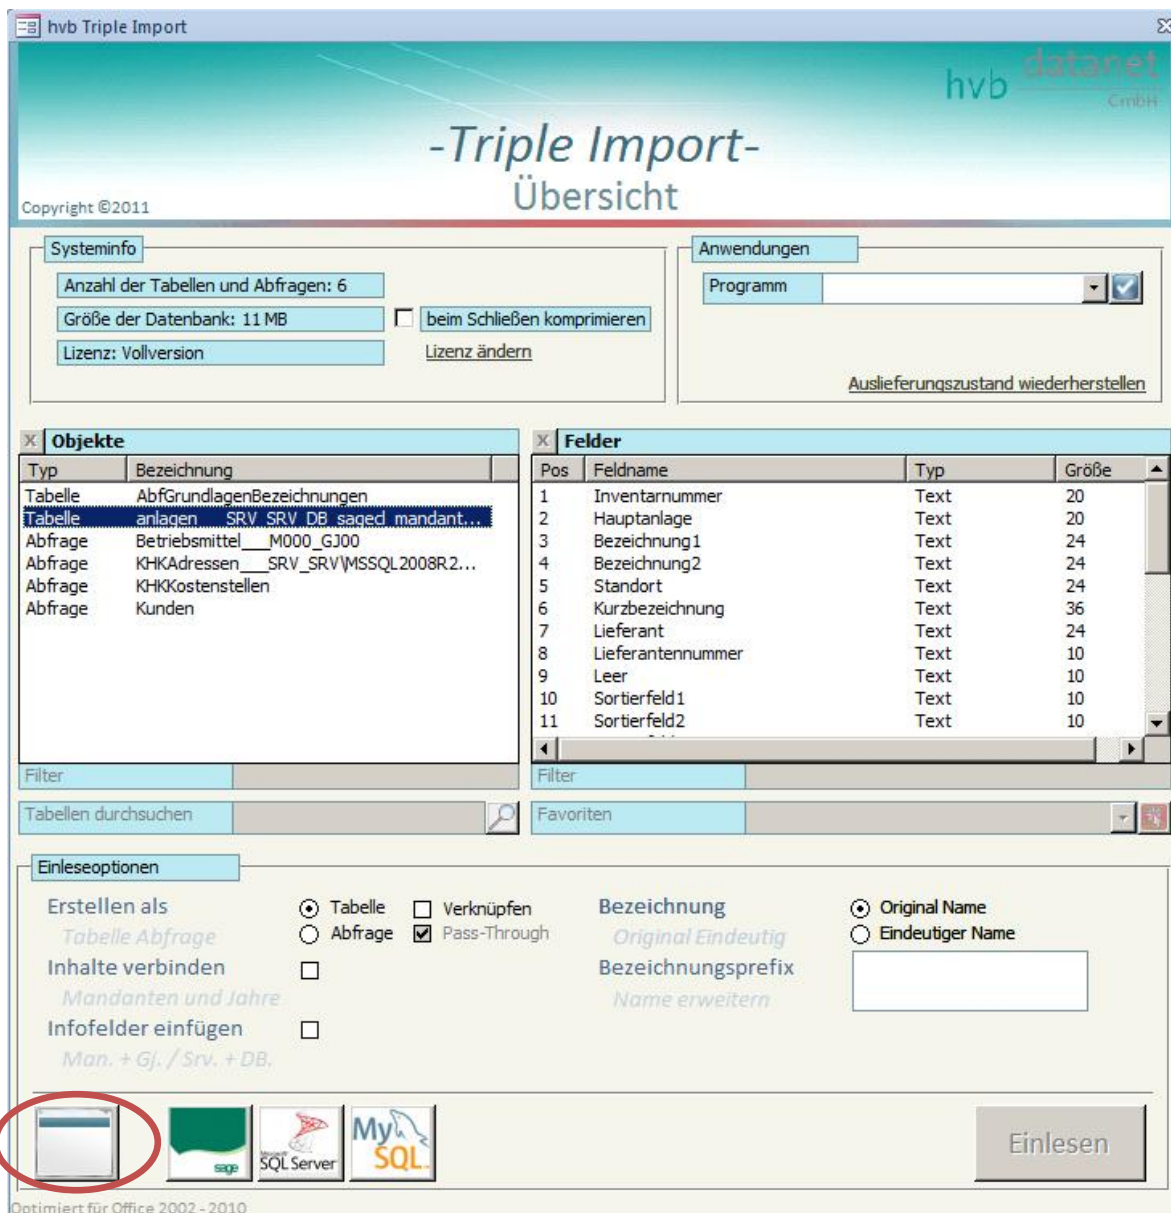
hvb Triple Import

hvb datanet GmbH

-Triple Import-
Übersicht

Copyright ©2011

Systeminfo
Anzahl der Tabellen und Abfragen: 6
Größe der Datenbank: 11 MB
beim Schließen komprimieren
Lizenz: Vollversion
Lizenz ändern

Anwendungen
Programm
Auslieferungszustand wiederherstellen

Objekte

| Typ | Bezeichnung |
|---|---|
| Tabelle | AbfGrundlagenBezeichnungen |
| Tabelle | anlagen SRV SRV DB saged mandant... |
| Abfrage | Betriebsmittel___M000_GJ00 |
| Abfrage | KHKAdressen___SRV_SRV\MSSQL2008R2... |
| Abfrage | KHKKostenstellen |
| Abfrage | Kunden |

Filter
Tabellen durchsuchen

Felder

| Pos | Feldname | Typ | Größe |
|---|---|---|---|
| 1 | Inventarnummer | Text | 20 |
| 2 | Hauptanlage | Text | 20 |
| 3 | Bezeichnung1 | Text | 24 |
| 4 | Bezeichnung2 | Text | 24 |
| 5 | Standort | Text | 24 |
| 6 | Kurzbezeichnung | Text | 36 |
| 7 | Lieferant | Text | 24 |
| 8 | Lieferantennummer | Text | 10 |
| 9 | Leer | Text | 10 |
| 10 | Sortierfeld1 | Text | 10 |
| 11 | Sortierfeld2 | Text | 10 |

Filter
Favoriten

Einleseoptionen
Erstellen als
Tabelle Abfrage
Tabelle
Abfrage
Verknüpfen
Pass-Through
Inhalte verbinden
Mandanten und Jahre
Infofelder einfügen
Man. + Gj. / Srv. + DB.
Bezeichnung
Original Eindeutig
Original Name
Eindeutiger Name
Bezeichnungsprefix
Name erweitern

sage
SQL Server
MySQL
Einlesen

Optimiert für Office 2002 - 2010